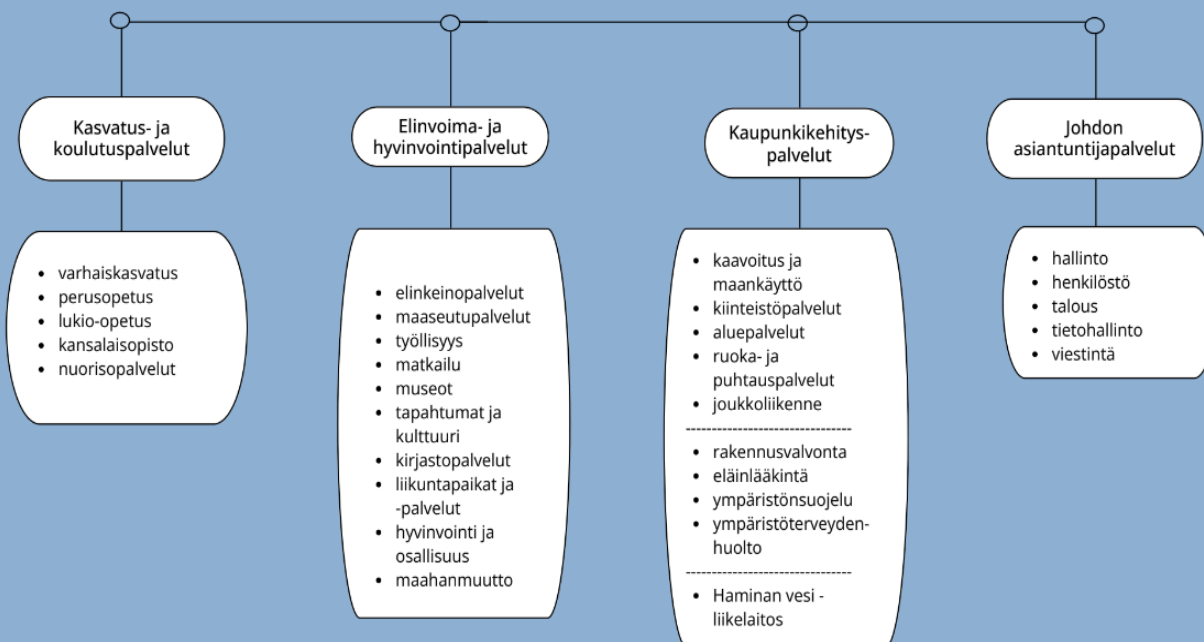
Kasvatus- ja koulutuspalvelut

- varhaiskasvatus
- perusopetus
- lukio-opetus
- kansalaisopisto
- nuorisopalvelut

Elinvoima- ja hyvinvointipalvelut

- elinkeinopalvelut
- maaseutupalvelut
- työllisyys
- matkailu
- museot
- tapahtumat ja kulttuuri
- kirjastopalvelut
- liikuntapaikat ja -palvelut
- hyvinvointi ja osallisuus
- maahanmuutto

Kaupunkikehityspalvelut

- kaavoitus ja maankäyttö
- kiinteistöpalvelut
- aluepalvelut
- ruoka- ja puhtauspalvelut
- joukkoliikenne

--------------------------------

- rakennusvalvonta
- eläinlääkintä
- ympäristönsuojelu
- ympäristöterveydenhuolto

--------------------------------

- Haminan vesi -liikelaitos

Johdon asiantuntijapalvelut

- hallinto
- henkilöstö
- talous
- tietohallinto
- viestintä